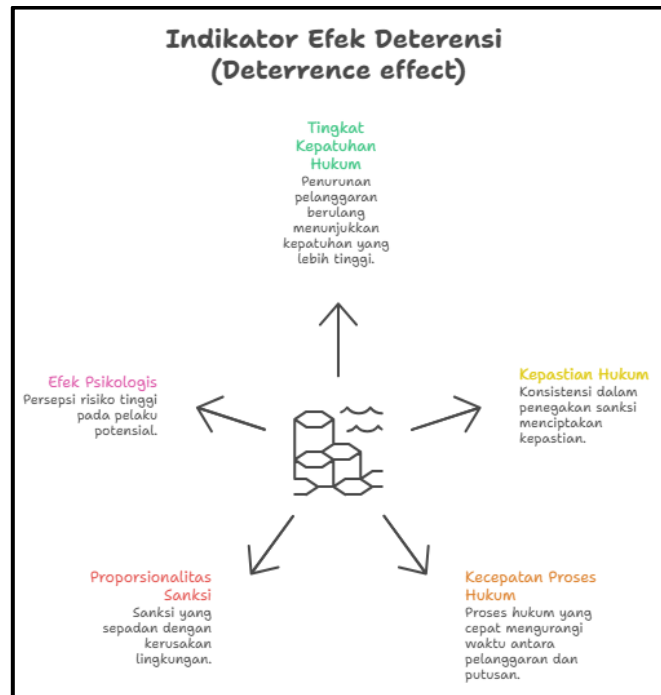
Indikator Efek Deterensi (Deterrence effect)

Tingkat Kepatuhan Hukum
Penurunan pelanggaran berulang menunjukkan kepatuhan yang lebih tinggi.

Efek Psikologis
Persepsi risiko tinggi pada pelaku potensial.

Kepastian Hukum
Konsistensi dalam penegakan sanksi menciptakan kepastian.

Proporsionalitas Sanksi
Sanksi yang sepadan dengan kerusakan lingkungan.

Kecepatan Proses Hukum
Proses hukum yang cepat mengurangi waktu antara pelanggaran dan putusan.